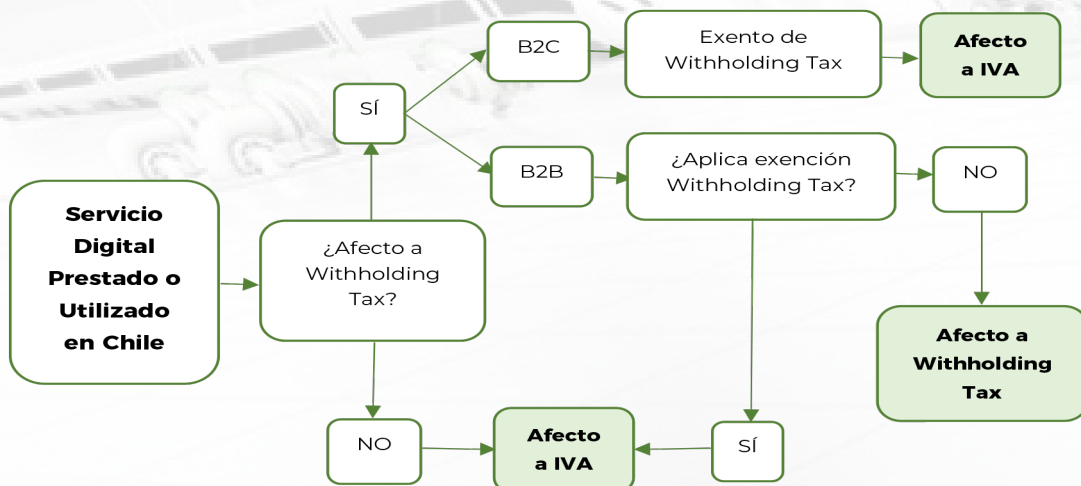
Servicio Digital Prestado o Utilizado en Chile

¿Afecto a Withholding Tax?

SÍ

B2C

Exento de Withholding Tax

Afecto a IVA

B2B

¿Aplica exención Withholding Tax?

NO

Afecto a Withholding Tax

NO

Afecto a IVA

SÍ